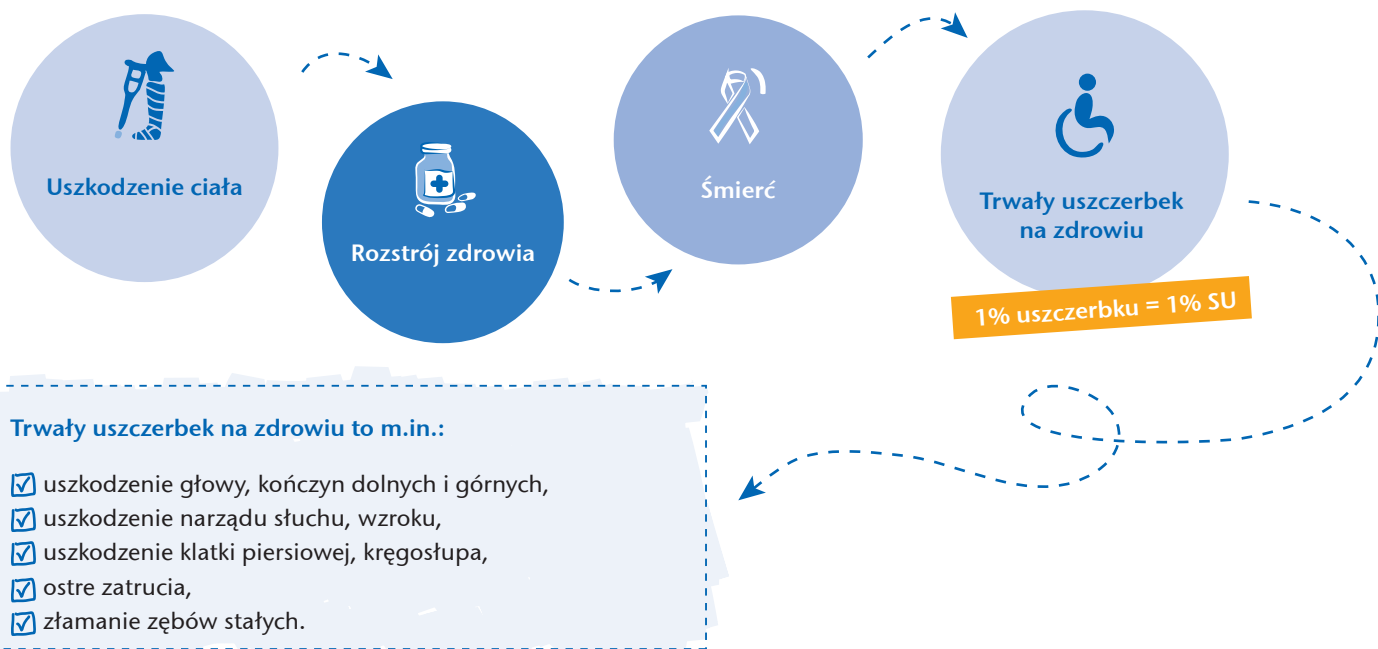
Uszkodzenie ciała

Rozstrój zdrowia

Śmierć

Trwały uszczerbek na zdrowiu

1% uszczerbku = 1% SU

Trwały uszczerbek na zdrowiu to m.in.:

☑ uszkodzenie głowy, kończyn dolnych i górnych,
☑ uszkodzenie narządu słuchu, wzroku,
☑ uszkodzenie klatki piersiowej, kręgosłupa,
☑ ostre zatrucia,
☑ złamanie zębów stałych.